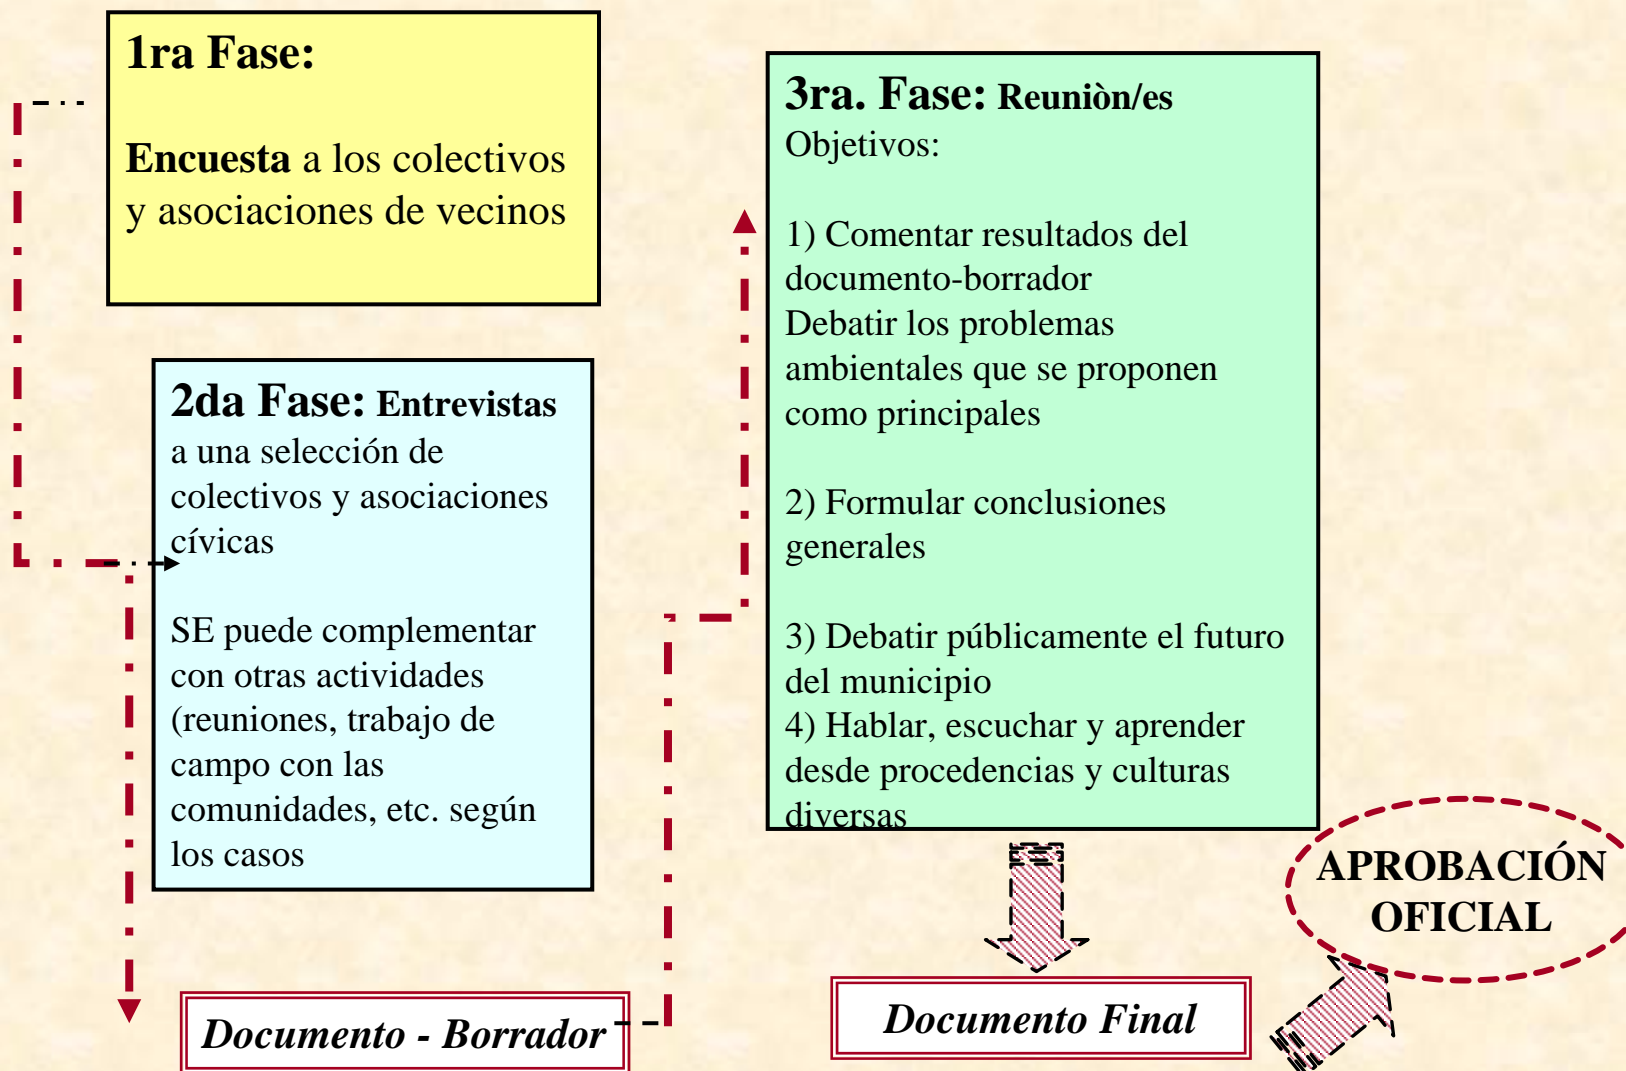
1ra Fase:

Encuesta a los colectivos y asociaciones de vecinos

2da Fase: Entrevistas a una selección de colectivos y asociaciones cívicas

SE puede complementar con otras actividades (reuniones, trabajo de campo con las comunidades, etc. según los casos

3ra. Fase: Reuniòn/es
Objetivos:

1) Comentar resultados del documento-borrador
Debatir los problemas ambientales que se proponen como principales

2) Formular conclusiones generales

3) Debatir públicamente el futuro del municipio
4) Hablar, escuchar y aprender desde procedencias y culturas diversas

APROBACIÓN OFICIAL

Documento - Borrador

Documento Final